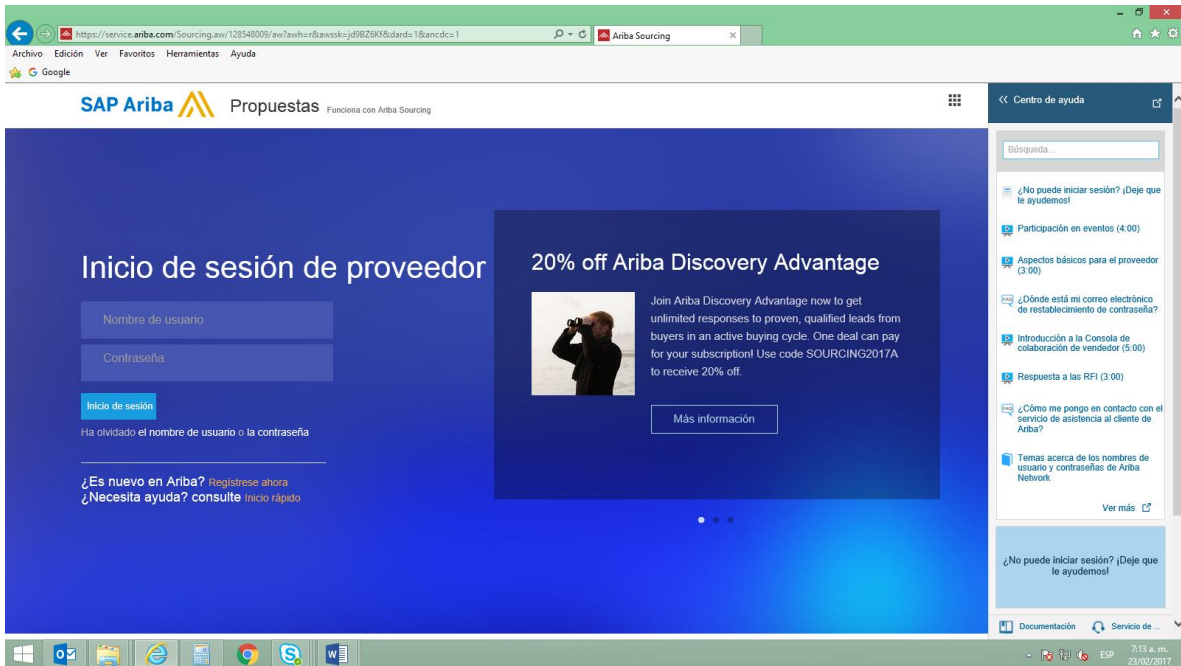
https://service.ariba.com/Sourcing.aw/128548009/aw?awh=r&awssk=jd9BZ6Kf&dard=1&ancdc=1

Ariba Sourcing

Archivo Edición Ver Favoritos Herramientas Ayuda

Google

SAP Ariba Propuestas Funciona con Ariba Sourcing

Inicio de sesión de proveedor

Nombre de usuario

Contraseña

Inicio de sesión

Ha olvidado el nombre de usuario o la contraseña

¿Es nuevo en Ariba? Regístrese ahora
¿Necesita ayuda? consulte Inicio rápido

20% off Ariba Discovery Advantage

Join Ariba Discovery Advantage now to get unlimited responses to proven, qualified leads from buyers in an active buying cycle. One deal can pay for your subscription! Use code SOURCING2017A to receive 20% off.

Más información

<< Centro de ayuda

Búsqueda...

¿No puede iniciar sesión? ¡Deje que le ayudemos!

Participación en eventos (4:00)

Aspectos básicos para el proveedor (3:00)

¿Dónde está mi correo electrónico de restablecimiento de contraseña?

Introducción a la Consola de colaboración de vendedor (5:00)

Respuesta a las RFI (3:00)

¿Cómo me pongo en contacto con el servicio de asistencia al cliente de Ariba?

Temas acerca de los nombres de usuario y contraseñas de Ariba Network

Ver más

¿No puede iniciar sesión? ¡Deje que le ayudemos!

Documentación Servicio de ...

ESP 7:13 a. m. 23/02/2017